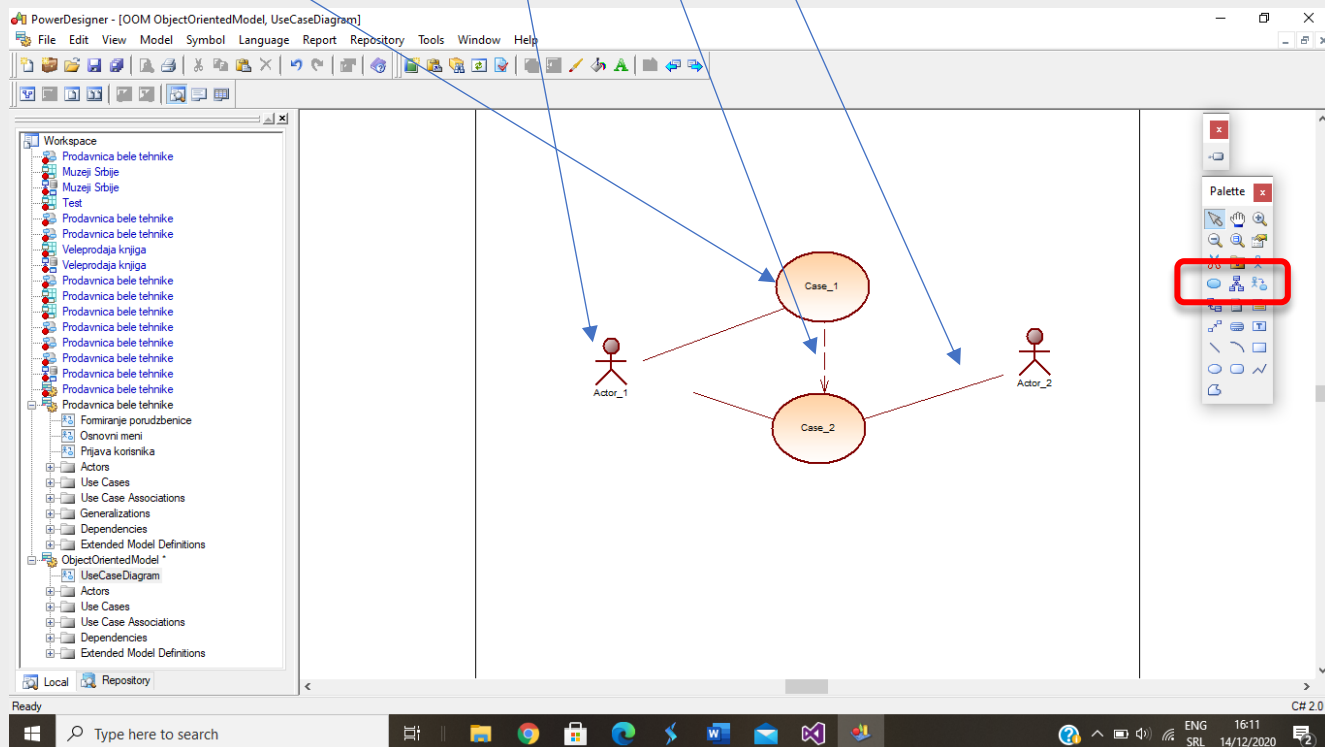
PowerDesigner - [OOM ObjectOrientedModel, UseCaseDiagram]

File Edit View Model Symbol Language Report Repository Tools Window Help

Workspace
Prodavnica bele tehnike
Muzeji Srbije
Muzeji Srbije
Test
Prodavnica bele tehnike
Prodavnica bele tehnike
Veleprodaja knjiga
Veleprodaja knjiga
Prodavnica bele tehnike
Prodavnica bele tehnike
Prodavnica bele tehnike
Prodavnica bele tehnike
Prodavnica bele tehnike
Prodavnica bele tehnike
Prodavnica bele tehnike
Prodavnica bele tehnike
Prodavnica bele tehnike
Formiranje porudzbenice
Osnovni meni
Prijava korisnika
Actors
Use Cases
Use Case Associations
Generalizations
Dependencies
Extended Model Definitions
ObjectOrientedModel *
UseCaseDiagram
Actors
Use Cases
Use Case Associations
Dependencies
Extended Model Definitions

Local Repository

Case_1
Case_2
Actor_1
Actor_2

Palette

Ready
C# 2.0

Type here to search
ENG SRL 16:11 14/12/2020